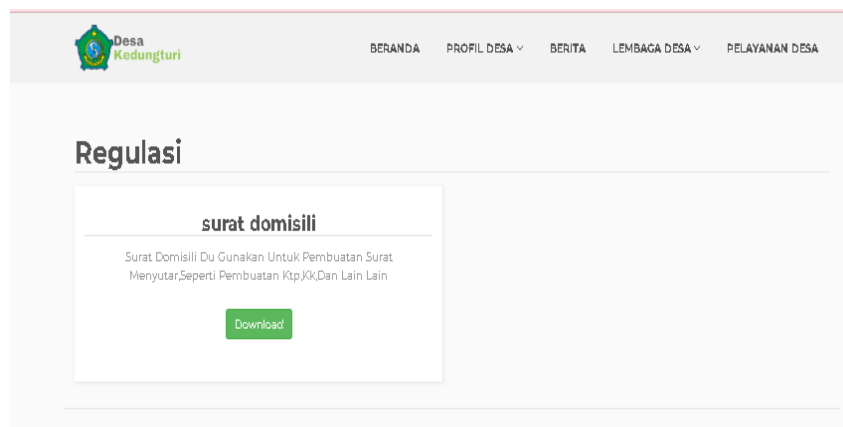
Desa
Kedungturi

BERANDA PROFIL DESA BERITA LEMBAGA DESA PELAYANAN DESA

Regulasi

surat domisili

Surat Domisili Du Gunakan Untuk Pembuatan Surat Menyutar,Seperti Pembuatan Ktp,Kk,Dan Lain Lain

Download